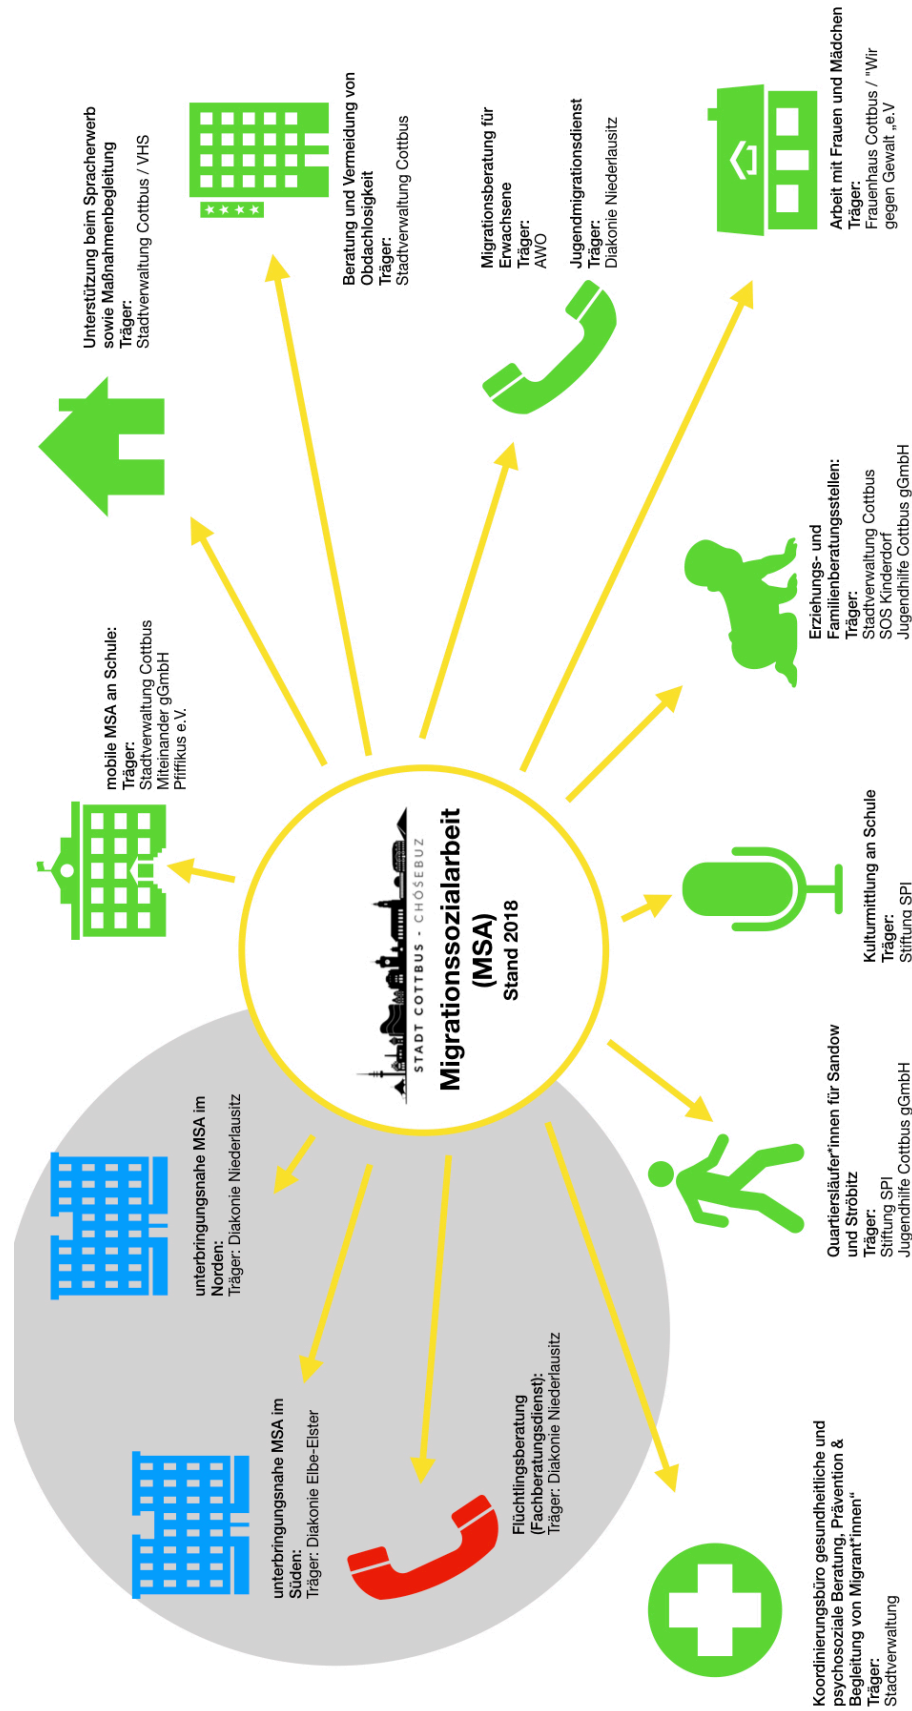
STADT COTTBUS · CHÓŚEBUZ

Migrationssozialarbeit
(MSA)
Stand 2018

mobile MSA an Schule:
Träger:
Stadtverwaltung Cottbus
Miteinander gGmbH
Pfiffikus e.V.

Unterstützung beim Spracherwerb sowie Maßnahmenbegleitung
Träger:
Stadtverwaltung Cottbus / VHS

Beratung und Vermeidung von Obdachlosigkeit
Träger:
Stadtverwaltung Cottbus

Migrationsberatung für Erwachsene
Träger:
AWO

Jugendmigrationsdienst
Träger:
Diakonie Niederlausitz

Arbeit mit Frauen und Mädchen
Träger:
Frauenhaus Cottbus / "Wir gegen Gewalt „e.V

Erziehungs- und Familienberatungsstellen:
Träger:
Stadtverwaltung Cottbus
SOS Kinderdorf
Jugendhilfe Cottbus gGmbH

Kulturmittlung an Schule
Träger:
Stiftung SPI

Quartiersläufer*innen für Sandow und Ströbitz
Träger:
Stiftung SPI
Jugendhilfe Cottbus gGmbH

unterbringungsnahe MSA im Norden:
Träger: Diakonie Niederlausitz

unterbringungsnahe MSA im Süden:
Träger: Diakonie Elbe-Elster

Flüchtlingsberatung (Fachberatungsdienst):
Träger: Diakonie Niederlausitz

Koordinierungsbüro gesundheitliche und psychosoziale Beratung, Prävention & Begleitung von Migrant*innen"
Träger:
Stadtverwaltung